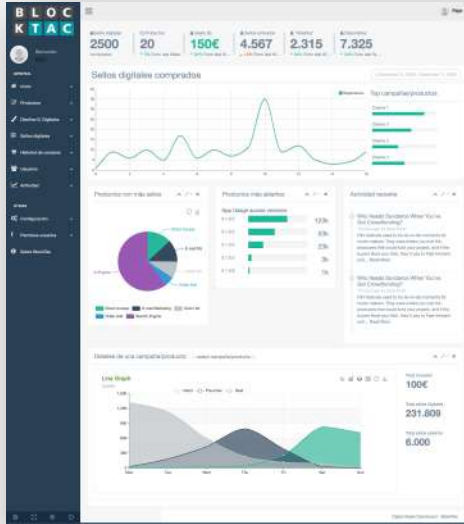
B L O C
K T A C

Bienvenido

Inicio
Productos
Diseñar S. Digitales
Sellos digitales
Historial de compras
Usuarios
Actividad

Configuración
Permisos usuarios
Datos fiscales

2500
20
150€
4.567
2.315
7.325

Sellos digitales comprados

Top campañas/productos

Productos con más sellos

Productos más abiertos

Actividad reciente

Who Needs Guidance When You've Got Crowdfunding?

Who Needs Guidance When You've Got Crowdfunding?

Detalles de una campaña/producto

Line Graph

Total invertido
100€

Total visitas (ejem)
231.809

Total sellos (ejem)
6.000

Ene
Feb
Mar
Abr
May
Jun
Jul